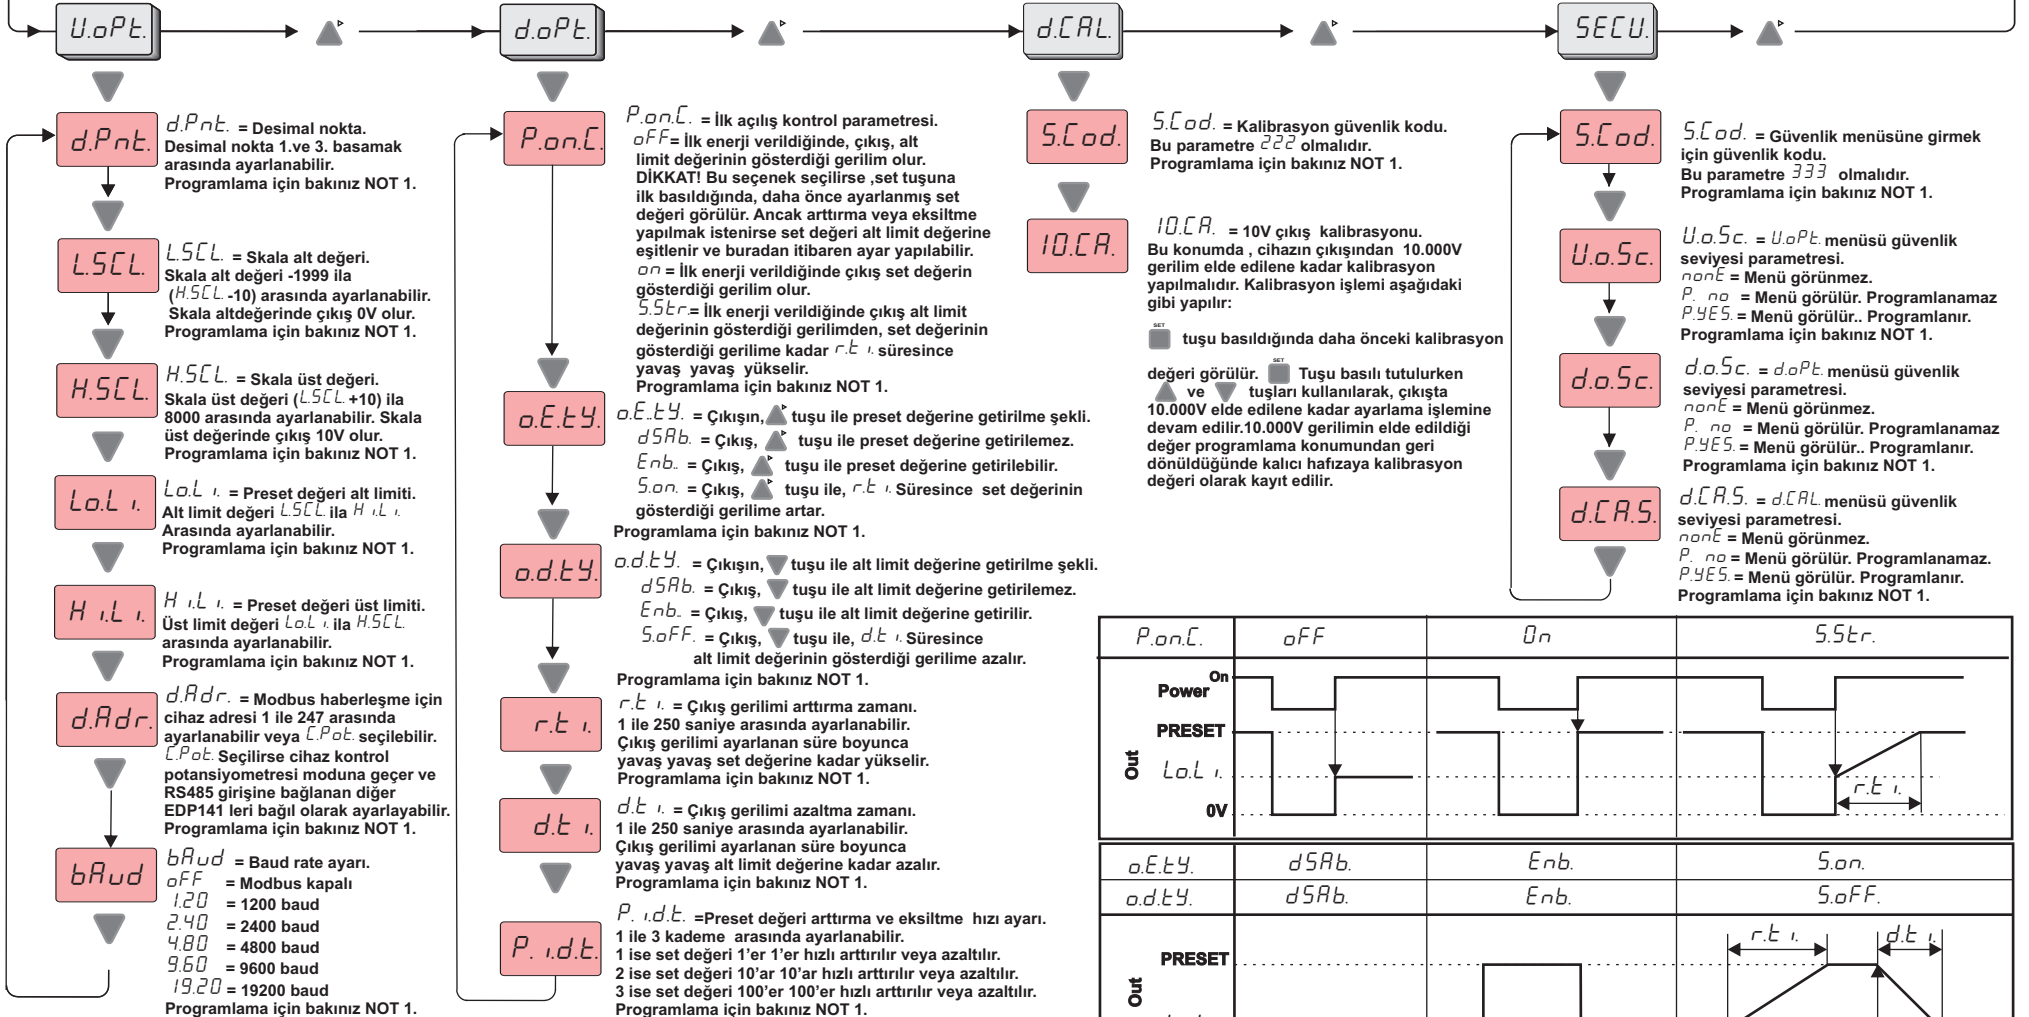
U.oPt.

d.Pnt.

d.Pnt. = Desimal nokta. Desimal nokta 1.ve 3. basamak arasında ayarlanabilir. Programlama için bakınız NOT 1.

L.SCL.

L.SCL. = Skala alt değeri. Skala alt değeri -1999 ila (H.SCL.-10) arasında ayarlanabilir. Skala altdeğerinde çıkış 0V olur. Programlama için bakınız NOT 1.

H.SCL.

H.SCL. = Skala üst değeri. Skala üst değeri (L.SCL.+10) ila 8000 arasında ayarlanabilir. Skala üst değerinde çıkış 10V olur. Programlama için bakınız NOT 1.

Lo.L i.

Lo.L i. = Preset değeri alt limiti. Alt limit değeri L.SCL. ila H i.L i. Arasında ayarlanabilir. Programlama için bakınız NOT 1.

H i.L i.

H i.L i. = Preset değeri üst limiti. Üst limit değeri Lo.L i. ila H.SCL. arasında ayarlanabilir. Programlama için bakınız NOT 1.

d.Adr.

d.Adr. = Modbus haberleşme için cihaz adresi 1 ile 247 arasında ayarlanabilir veya C.Pot. seçilebilir. C.Pot. Seçilirse cihaz kontrol potansiyometresi moduna geçer ve RS485 girişine bağlanan diğer EDP141 leri bağıl olarak ayarlayabilir. Programlama için bakınız NOT 1.

bAud

bAud = Baud rate ayarı.
oFF = Modbus kapalı
1.20 = 1200 baud
2.40 = 2400 baud
4.80 = 4800 baud
9.60 = 9600 baud
19.20 = 19200 baud
Programlama için bakınız NOT 1.

d.oPt.

P.on.C.

P.on.C. = İlk açılış kontrol parametresi.
oFF = İlk enerji verildiğinde, çıkış, alt limit değerinin gösterdiği gerilim olur. DİKKAT! Bu seçenek seçilirse ,set tuşuna ilk basıldığında, daha önce ayarlanmış set değeri görülür. Ancak arttırma veya eksiltme yapılmak istenirse set değeri alt limit değerine eşitlenir ve buradan itibaren ayar yapılabilir.
on = İlk enerji verildiğinde çıkış set değerin gösterdiği gerilim olur.
S.Str. = İlk enerji verildiğinde çıkış alt limit değerinin gösterdiği gerilimden, set değerinin gösterdiği gerilime kadar r.t i. süresince yavaş yavaş yükselir.
Programlama için bakınız NOT 1.

o.E.tY.

o.E.tY. = Çıkışın, tuşu ile preset değerine getirilme şekli.
dSAb. = Çıkış, tuşu ile preset değerine getirilemez.
Enb. = Çıkış, tuşu ile preset değerine getirilebilir.
S.on. = Çıkış, tuşu ile, r.t i. Süresince set değerinin gösterdiği gerilime artar.
Programlama için bakınız NOT 1.

o.d.tY.

o.d.tY. = Çıkışın, tuşu ile alt limit değerine getirilme şekli.
dSAb. = Çıkış, tuşu ile alt limit değerine getirilemez.
Enb. = Çıkış, tuşu ile alt limit değerine getirilir.
S.oFF. = Çıkış, tuşu ile, d.t i. Süresince alt limit değerinin gösterdiği gerilime azalır.
Programlama için bakınız NOT 1.

r.t i.

r.t i. = Çıkış gerilimi arttırma zamanı. 1 ile 250 saniye arasında ayarlanabilir. Çıkış gerilimi ayarlanan süre boyunca yavaş yavaş set değerine kadar yükselir. Programlama için bakınız NOT 1.

d.t i.

d.t i. = Çıkış gerilimi azaltma zamanı. 1 ile 250 saniye arasında ayarlanabilir. Çıkış gerilimi ayarlanan süre boyunca yavaş yavaş alt limit değerine kadar azalır. Programlama için bakınız NOT 1.

P. i.d.t.

P. i.d.t. =Preset değeri arttırma ve eksiltme hızı ayarı. 1 ile 3 kademe arasında ayarlanabilir.
1 ise set değeri 1'er 1'er hızlı arttırılır veya azaltılır.
2 ise set değeri 10'ar 10'ar hızlı arttırılır veya azaltılır.
3 ise set değeri 100'er 100'er hızlı arttırılır veya azaltılır.
Programlama için bakınız NOT 1.

d.CAL.

S.Cod.

S.Cod. = Kalibrasyon güvenlik kodu. Bu parametre 222 olmalıdır. Programlama için bakınız NOT 1.

10.CA.

10.CA. = 10V çıkış kalibrasyonu. Bu konumda , cihazın çıkışından 10.000V gerilim elde edilene kadar kalibrasyon yapılmalıdır. Kalibrasyon işlemi aşağıdaki gibi yapılır:

SET tuşu basıldığında daha önceki kalibrasyon değeri görülür. SET Tuşu basılı tutulurken ve tuşları kullanılarak, çıkışta 10.000V elde edilene kadar ayarlama işlemine devam edilir.10.000V gerilimin elde edildiği değer programlama konumundan geri dönüldüğünde kalıcı hafızaya kalibrasyon değeri olarak kayıt edilir.

SECU.

S.Cod.

S.Cod. = Güvenlik menüsüne girmek için güvenlik kodu. Bu parametre 333 olmalıdır. Programlama için bakınız NOT 1.

U.o.Sc.

U.o.Sc. = U.oPt. menüsü güvenlik seviyesi parametresi.
nonE = Menü görünmez.
P. no = Menü görülür. Programlanamaz
P.YES. = Menü görülür.. Programlanır.
Programlama için bakınız NOT 1.

d.o.Sc.

d.o.Sc. = d.oPt. menüsü güvenlik seviyesi parametresi.
nonE = Menü görünmez.
P. no = Menü görülür. Programlanamaz
P.YES. = Menü görülür.. Programlanır.
Programlama için bakınız NOT 1.

d.CA.S.

d.CA.S. = d.CAL. menüsü güvenlik seviyesi parametresi.
nonE = Menü görünmez.
P. no = Menü görülür. Programlanamaz.
P.YES. = Menü görülür. Programlanır.
Programlama için bakınız NOT 1.

| P.on.C. | oFF | On | S.Str. |
|---|---|---|---|

Power On
PRESET
Out
Lo.L i.
0V
r.t i.

| o.E.tY. | dSAb. | Enb. | S.on. |
|---|---|---|---|
| o.d.tY. | dSAb. | Enb. | S.oFF. |

PRESET
Out
r.t i.
d.t i.